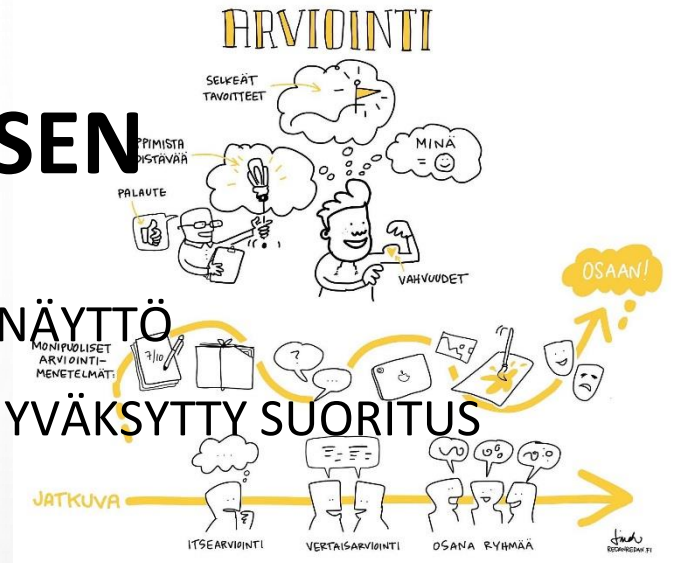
ARVIOINTI

SELKEÄT TAVOITTEET

SEN

OPPIMISTA EDISTÄVÄÄ

MINÄ = ☺

PALAUTE

VAHVUUDET

OSAAN!

NÄYTTÖ

MONIPUOLISET ARVIOINTIMENETELMÄT:

7/10

?

...

YVÄKSYTTY SUORITUS

JATKUVA

ITSEARVIOINTI

VERTAISARVIOINTI

OSANA RYHMÄÄ

RECOMMENDAN.FI